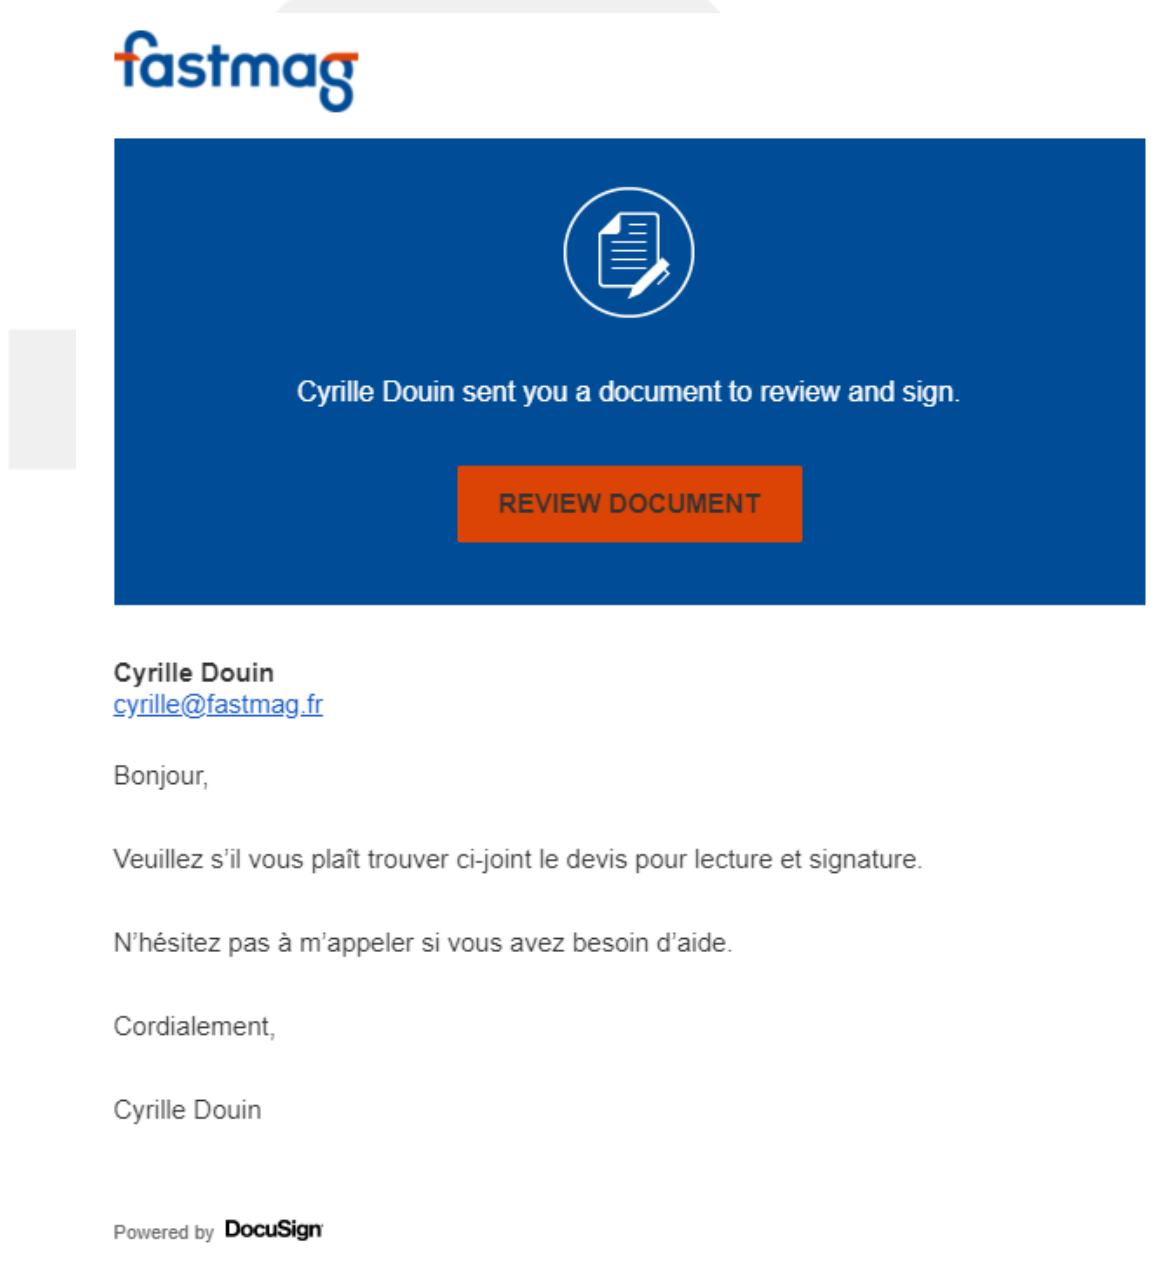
fastmag

Cyrille Douin sent you a document to review and sign.

REVIEW DOCUMENT

**Cyrille Douin**
cyrille@fastmag.fr

Bonjour,

Veuillez s'il vous plaît trouver ci-joint le devis pour lecture et signature.

N'hésitez pas à m'appeler si vous avez besoin d'aide.

Cordialement,

Cyrille Douin

Powered by DocuSign